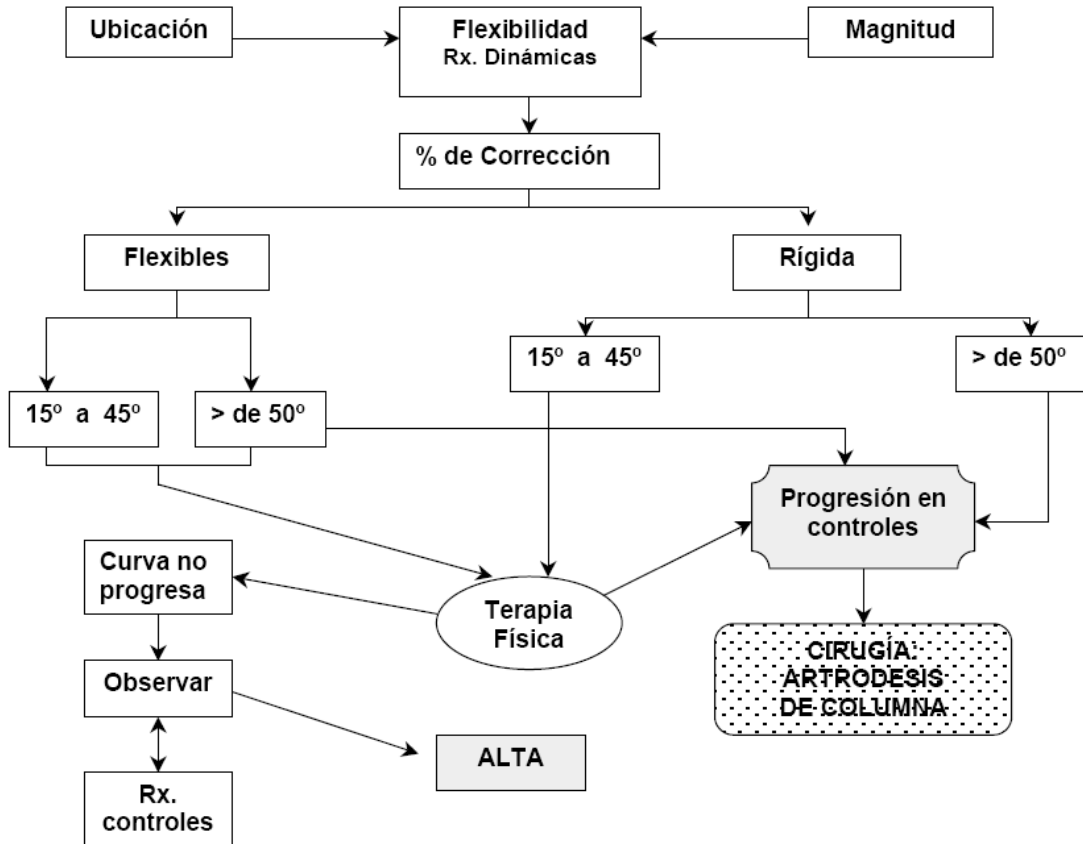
Ubicación

Flexibilidad
Rx. Dinámicas

Magnitud

% de Corrección

Flexibles

Rígida

15º a 45º

> de 50º

15º a 45º

> de 50º

Progresión en controles

Curva no progresa

Terapia Física

CIRUGIA: ARTRODESIS DE COLUMNA

Observar

ALTA

Rx. controles